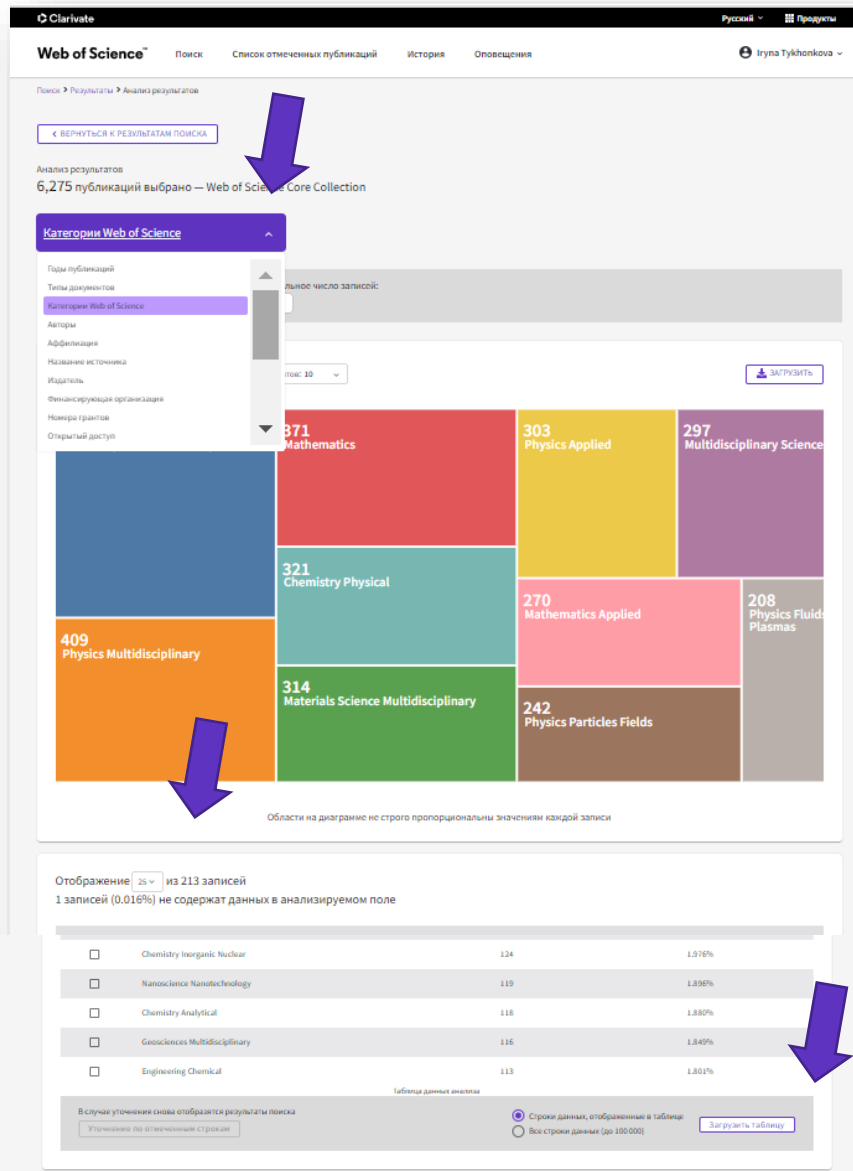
Clarivate

Русский Продукты

Web of Science™ Поиск Список отмеченных публикаций История Оповещения

Iryna Tykhonkova

Поиск > Результаты > Анализ результатов

ВЕРНУТЬСЯ К РЕЗУЛЬТАТАМ ПОИСКА

Анализ результатов

6,275 публикаций выбрано — Web of Science Core Collection

Категории Web of Science

Годы публикаций
Типы документов
Категории Web of Science
Авторы
Аффилиация
Название источника
Издатель
Финансирующая организация
Номера грантов
Открытый доступ

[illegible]льное число записей:

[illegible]тов: 10

ЗАГРУЗИТЬ

371 Mathematics

303 Physics Applied

297 Multidisciplinary Science

321 Chemistry Physical

270 Mathematics Applied

208 Physics Fluids Plasmas

409 Physics Multidisciplinary

314 Materials Science Multidisciplinary

242 Physics Particles Fields

Области на диаграмме не строго пропорциональны значениям каждой записи

Отображение 25 из 213 записей

1 записей (0.016%) не содержат данных в анализируемом поле

| | Chemistry Inorganic Nuclear | 124 | 1.976% |
|---|---|---|---|
| | Nanoscience Nanotechnology | 119 | 1.896% |
| | Chemistry Analytical | 118 | 1.880% |
| | Geosciences Multidisciplinary | 116 | 1.849% |
| | Engineering Chemical | 113 | 1.801% |

Таблица данных анализа

В случае уточнения снова отобразятся результаты поиска

Уточнение по отмеченным строкам

Строки данных, отображенные в таблице

Все строки данных (до 100 000)

Загрузить таблицу